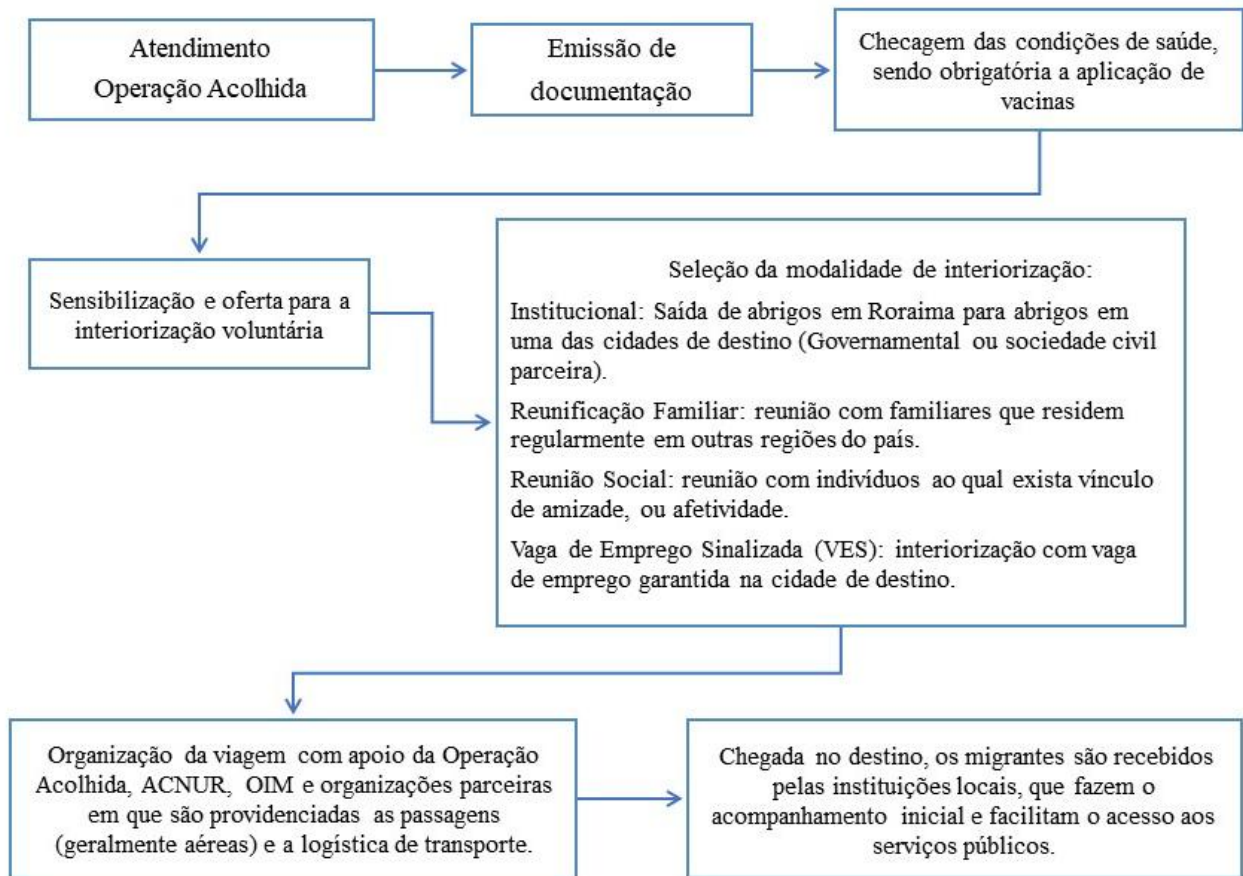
Atendimento Operação Acolhida

Emissão de documentação

Checagem das condições de saúde, sendo obrigatória a aplicação de vacinas

Sensibilização e oferta para a interiorização voluntária

Seleção da modalidade de interiorização:

Institucional: Saída de abrigos em Roraima para abrigos em uma das cidades de destino (Governamental ou sociedade civil parceira).

Reunificação Familiar: reunião com familiares que residem regularmente em outras regiões do país.

Reunião Social: reunião com indivíduos ao qual exista vínculo de amizade, ou afetividade.

Vaga de Emprego Sinalizada (VES): interiorização com vaga de emprego garantida na cidade de destino.

Organização da viagem com apoio da Operação Acolhida, ACNUR, OIM e organizações parceiras em que são providenciadas as passagens (geralmente aéreas) e a logística de transporte.

Chegada no destino, os migrantes são recebidos pelas instituições locais, que fazem o acompanhamento inicial e facilitam o acesso aos serviços públicos.